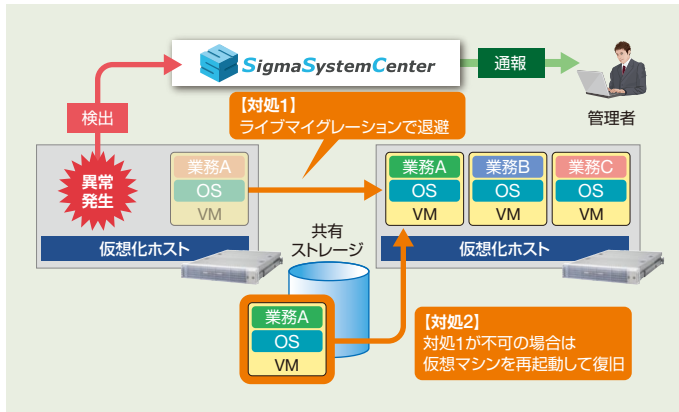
SigmaSystemCenter

通報

管理者

検出

【対処1】
ライブマイグレーションで退避

異常発生

業務A
OS
VM

仮想化ホスト

業務A
OS
VM

業務B
OS
VM

業務C
OS
VM

仮想化ホスト

共有
ストレージ

業務A
OS
VM

【対処2】
対処1が不可の場合は
仮想マシンを再起動して復旧